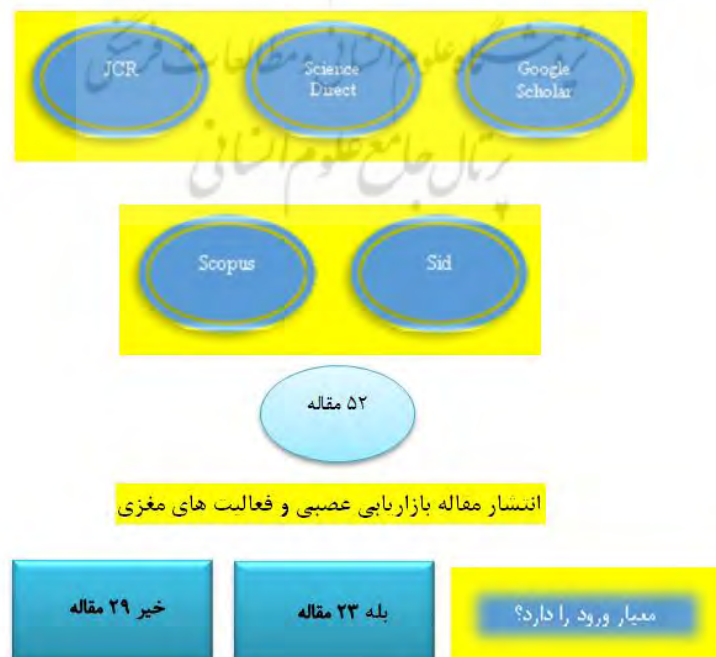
JCR

Science Direct

Google Scholar

پژوهشگاه علوم انسانی و مطالعات فرهنگی
پرتال جامع علوم انسانی

Scopus

Sid

۵۲ مقاله

انتشار مقاله بازاریابی عصبی و فعالیت های مغزی

معیار ورود را دارد؟

بله ۲۳ مقاله

خیر ۲۹ مقاله